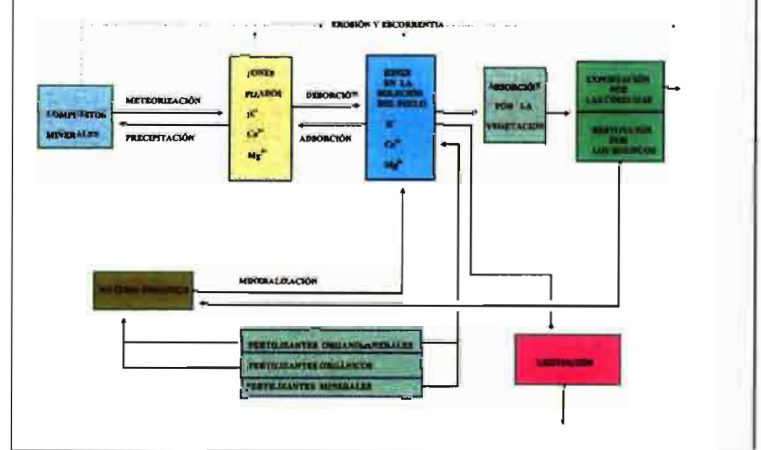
EROSIÓN Y ESCORRENTIA

COMPUESTOS MINERALES

METEORIZACIÓN

PRECIPITACIÓN

IONES FIJADOS $K^+$ $Ca^{2+}$ $Mg^{2+}$

DESORCIÓN

ADSORCIÓN

IONES EN LA SOLUCIÓN DEL SUELO $K^+$ $Ca^{2+}$ $Mg^{2+}$

ABSORCIÓN POR LA VEGETACIÓN

EXPORTACIÓN POR LAS COSECHAS

RESTITUCIÓN POR LOS RESIDUOS

MATERIA ORGÁNICA

MINERALIZACIÓN

FERTILIZANTES ORGANOMINERALES

FERTILIZANTES ORGÁNICOS

FERTILIZANTES MINERALES

LIXIVIACIÓN